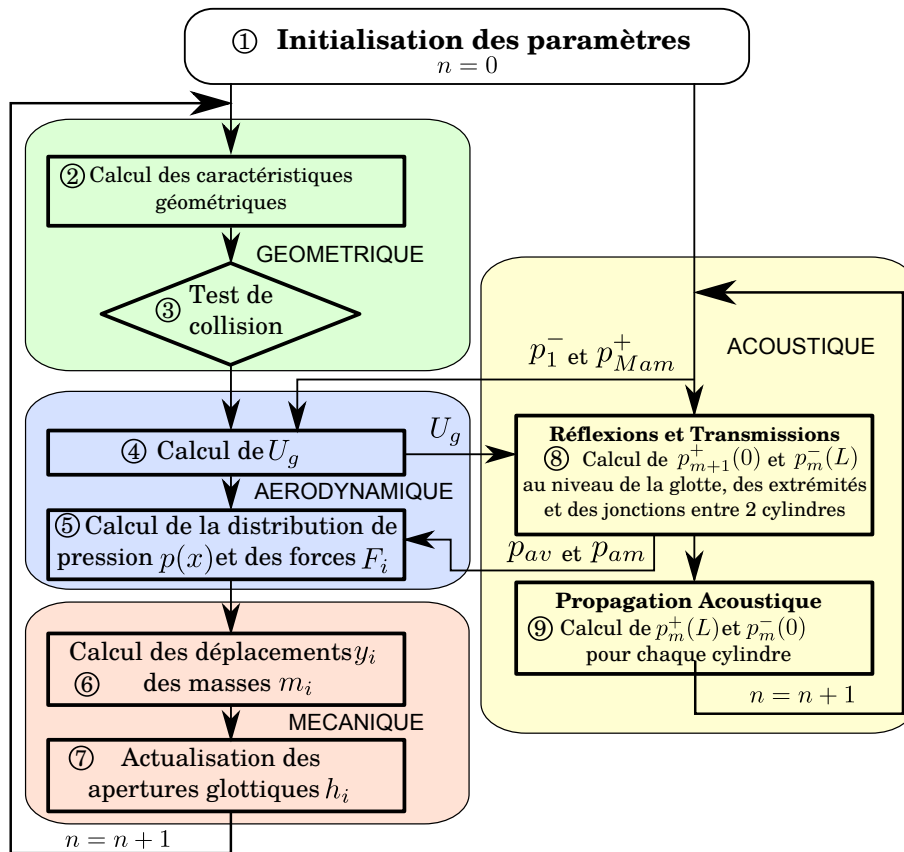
① **Initialisation des paramètres**
$n = 0$

② Calcul des caractéristiques géométriques

GEOMETRIQUE

③ Test de collision

④ Calcul de $U_g$

$U_g$

AERODYNAMIQUE

⑤ Calcul de la distribution de pression $p(x)$ et des forces $F_i$

Calcul des déplacements $y_i$
⑥ des masses $m_i$

MECANIQUE

⑦ Actualisation des apertures glottiques $h_i$

$n = n + 1$

$p_1^-$ et $p_{Mam}^+$

ACOUSTIQUE

**Réflexions et Transmissions**
⑧ Calcul de $p_{m+1}^+(0)$ et $p_m^-(L)$ au niveau de la glotte, des extrémités et des jonctions entre 2 cylindres

$p_{av}$ et $p_{am}$

**Propagation Acoustique**
⑨ Calcul de $p_m^+(L)$ et $p_m^-(0)$ pour chaque cylindre

$n = n + 1$